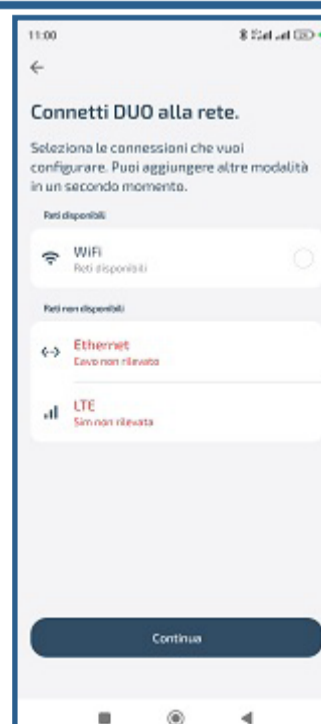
11:00

Connetti DUO alla rete.

Seleziona le connessioni che vuoi configurare. Puoi aggiungere altre modalità in un secondo momento.

Reti disponibili

WiFi
Reti disponibili

Reti non disponibili

Ethernet
Cavo non rilevato

LTE
Sim non rilevata

Continua